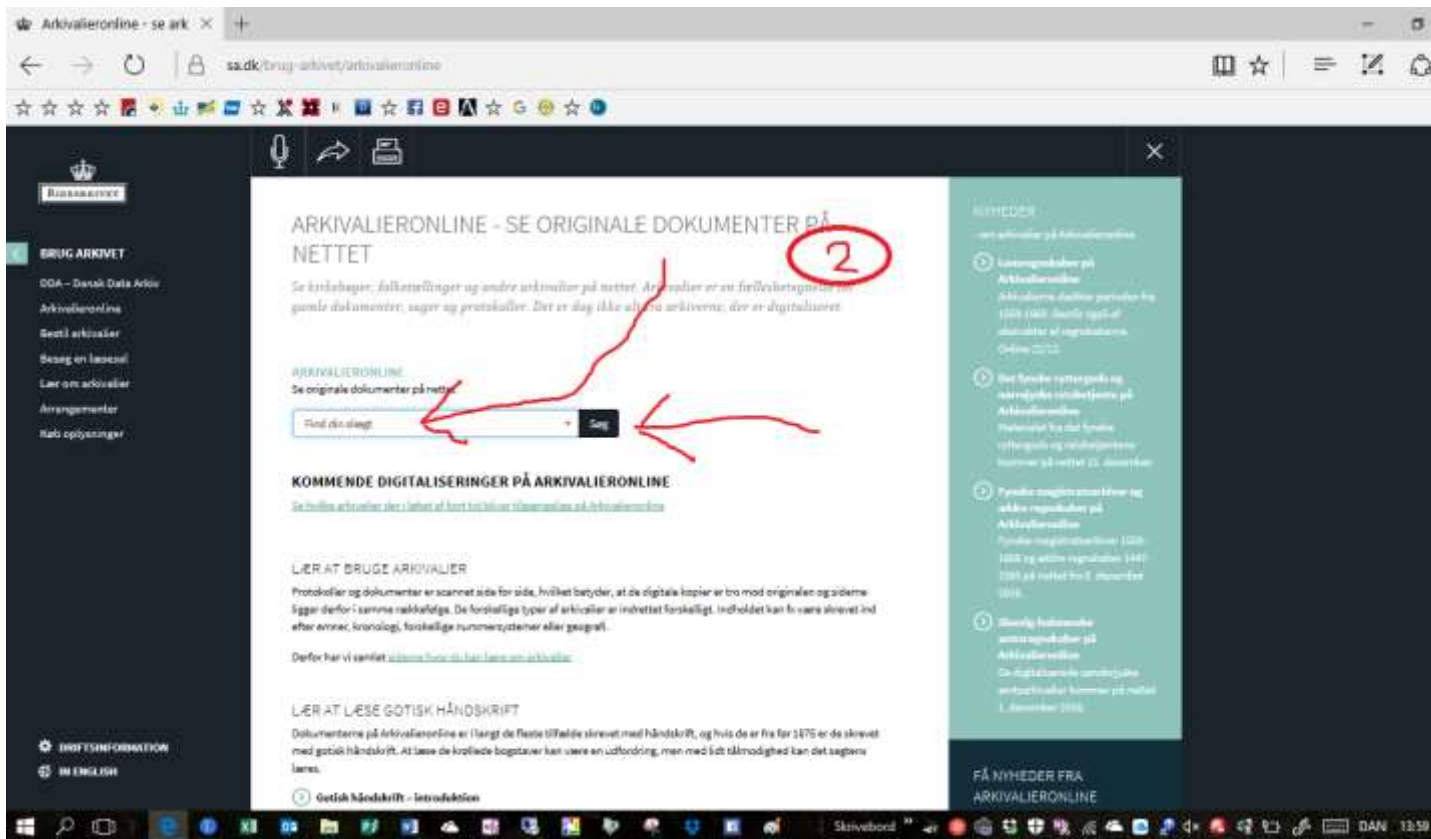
Arkivalieronline - se ark ×

sa.dk/brug-arkivet/arkivalieronline

RIGSARKIVET

BRUG ARKIVET

DDA – Dansk Data Arkiv

Arkivalieronline

Bestil arkivalier

Besøg en læsesal

Lær om arkivalier

Arrangementer

Køb oplysninger

DRIFTSINFORMATION

IN ENGLISH

ARKIVALIERONLINE - SE ORIGINALE DOKUMENTER PÅ NETTET

2

Se kirkebøger, folketællinger og andre arkivalier på nettet. Arkivalier er en fællesbetegnelse for gamle dokumenter, sager og protokoller. Det er dog ikke alt fra arkiverne, der er digitaliseret.

ARKIVALIERONLINE

Se originale dokumenter på nettet

Find din slægt

Søg

KOMMENDE DIGITALISERINGER PÅ ARKIVALIERONLINE

Se hvilke arkivalier der i løbet af kort tid bliver tilgængelige på Arkivalieronline

LÆR AT BRUGE ARKIVALIER

Protokoller og dokumenter er scannet side for side, hvilket betyder, at de digitale kopier er tro mod originalen og siderne ligger derfor i samme rækkefølge. De forskellige typer af arkivalier er indrettet forskelligt. Indholdet kan fx være skrevet ind efter emner, kronologi, forskellige nummersystemer eller geografi.

Derfor har vi samlet siderne hvor du kan lære om arkivalier

LÆR AT LÆSE GOTISK HÅNDSKRIFT

Dokumenterne på Arkivalieronline er i langt de fleste tilfælde skrevet med håndskrift, og hvis de er fra før 1875 er de skrevet med gotisk håndskrift. At læse de krøllede bogstaver kan være en udfordring, men med lidt tålmodighed kan det sagtens læres.

Gotisk håndskrift – introduktion

NYHEDER

- om arkivalier på Arkivalieronline

Lensregnskaber på Arkivalieronline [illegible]

Det fynske rytterigods og nørrejydsk ridefogeder på Arkivalieronline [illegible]

Fynske magistratsarkiver og ældre regnskaber på Arkivalieronline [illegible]

Slesvig-holstenske amtsregnskaber på Arkivalieronline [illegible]

FÅ NYHEDER FRA ARKIVALIERONLINE

Skrivebord DAN 13:59